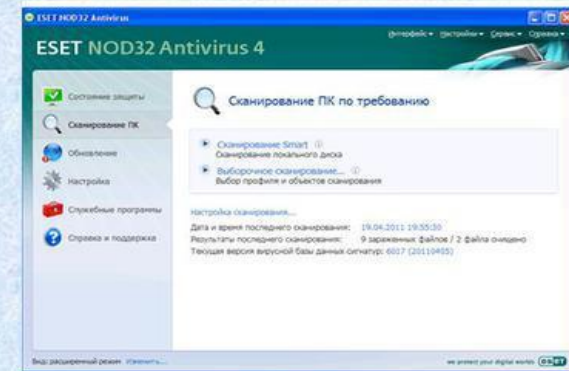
ESET NOD32 Antivirus

ESET NOD32 Antivirus 4

Интерфейс ▾ Настройки ▾ Сервис ▾ Справка ▾

Состояние защиты

Сканирование ПК

Обновление

Настройка

Служебные программы

Справка и поддержка

Сканирование ПК по требованию

Сканирование Smart
Сканирование локального диска

Выборочное сканирование...
Выбор профиля и объектов сканирования

Настройка сканирования...

Дата и время последнего сканирования: 19.04.2011 19:55:30

Результаты последнего сканирования: 9 зараженных файлов / 2 файла очищено

Текущая версия вирусной базы данных сигнатур: 6017 (20110405)

Вид: расширенный режим Изменить...

we protect your digital worlds eset